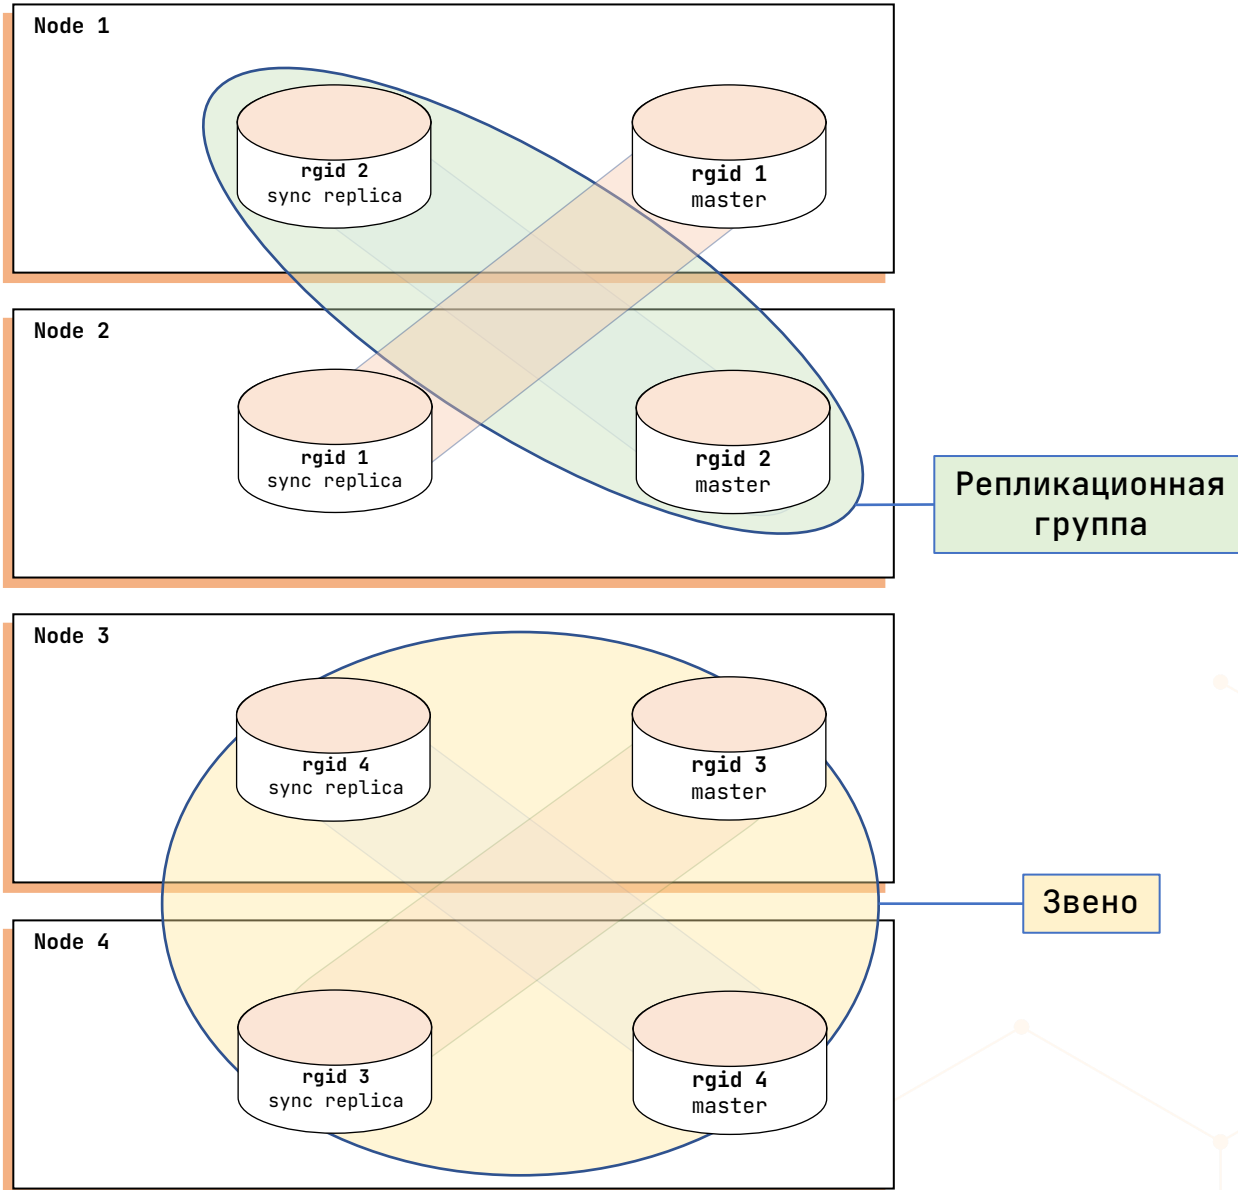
Node 1

rgid 2
sync replica

rgid 1
master

Node 2

rgid 1
sync replica

rgid 2
master

Репликационная группа

Node 3

rgid 4
sync replica

rgid 3
master

Звено

Node 4

rgid 3
sync replica

rgid 4
master